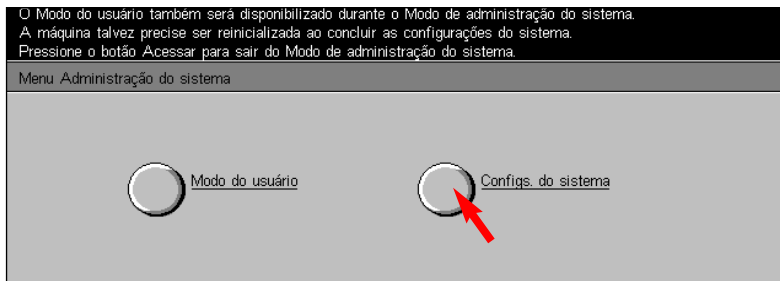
O Modo do usuário também será disponibilizado durante o Modo de administração do sistema.
A máquina talvez precise ser reinicializada ao concluir as configurações do sistema.
Pressione o botão Acessar para sair do Modo de administração do sistema.

Menu Administração do sistema

Modo do usuário

Configs. do sistema